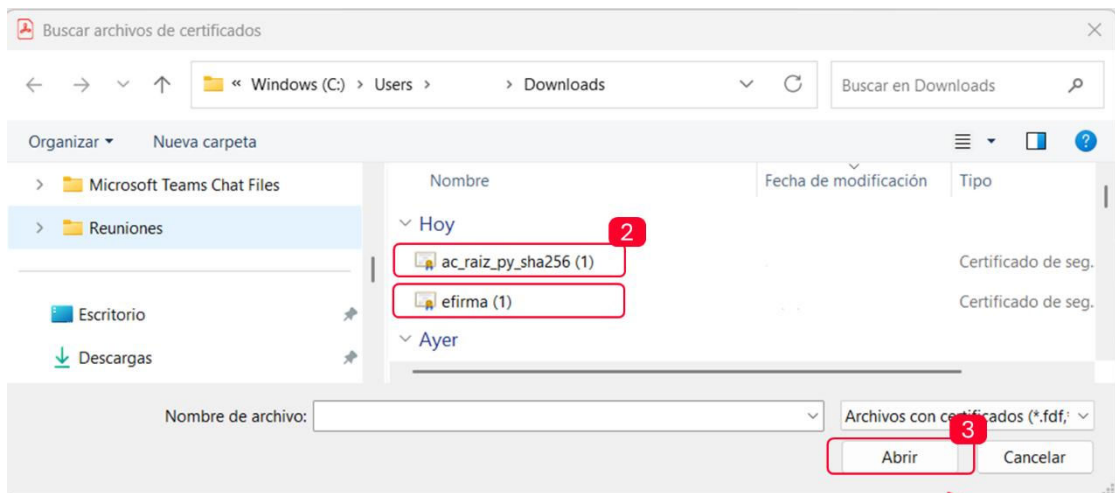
Buscar archivos de certificados

« Windows (C:) > Users > > Downloads

Buscar en Downloads

Organizar ▾ Nueva carpeta

Microsoft Teams Chat Files
Reuniones

Escritorio
Descargas

Nombre | Fecha de modificación | Tipo

Hoy
2
ac_raiz_py_sha256 (1) Certificado de seg.
efirma (1) Certificado de seg.
Ayer

Nombre de archivo:
Archivos con certificados (*.fdf,
3
Abrir
Cancelar